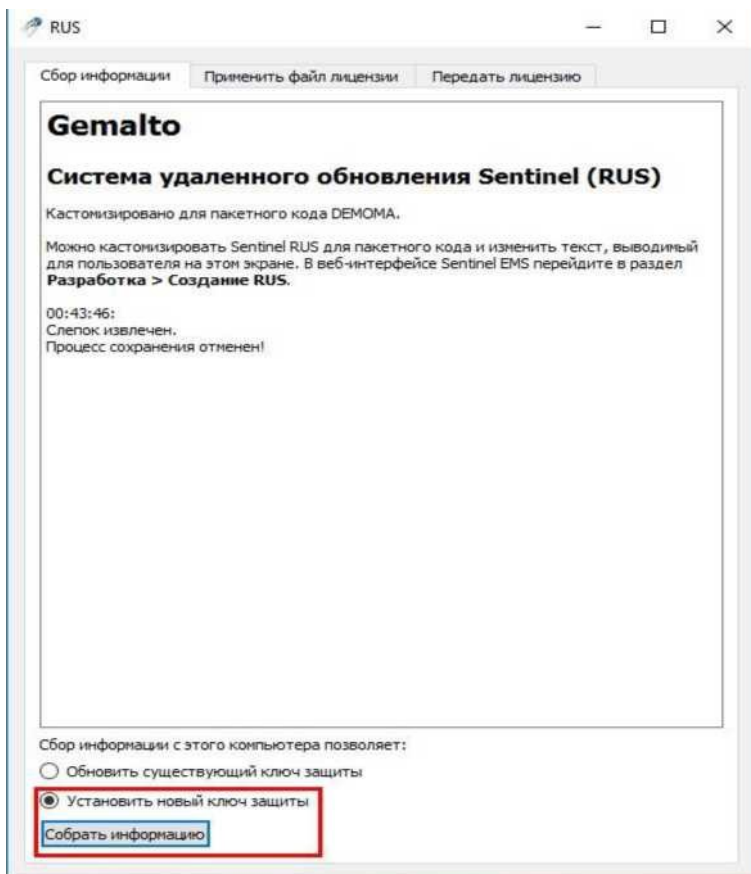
RUS

Сбор информации | Применить файл лицензии | Передать лицензию

Gemalto

Система удаленного обновления Sentinel (RUS)

Кастомизировано для пакетного кода DEMOMA.

Можно кастомизировать Sentinel RUS для пакетного кода и изменить текст, выводимый для пользователя на этом экране. В веб-интерфейсе Sentinel EMS перейдите в раздел **Разработка > Создание RUS**.

00:43:46:
Слепок извлечен.
Процесс сохранения отменен!

Сбор информации с этого компьютера позволяет:

Обновить существующий ключ защиты

Установить новый ключ защиты

Собрать информацию